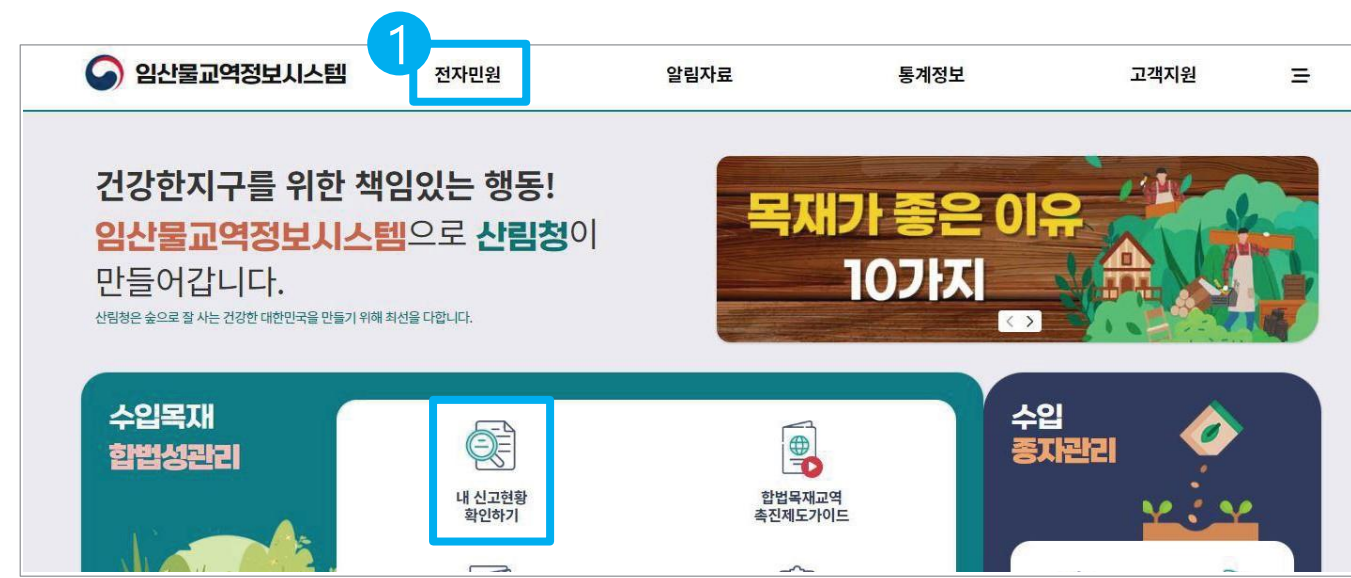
임산물교역정보시스템

1

전자민원

알림자료

통계정보

고객지원

건강한지구를 위한 책임있는 행동!
임산물교역정보시스템으로 산림청이 만들어갑니다.

산림청은 숲으로 잘 사는 건강한 대한민국을 만들기 위해 최선을 다합니다.

목재가 좋은 이유 10가지

< >

수입목재 합법성관리

내 신고현황 확인하기

합법목재교역 촉진제도가이드

수입 종자관리